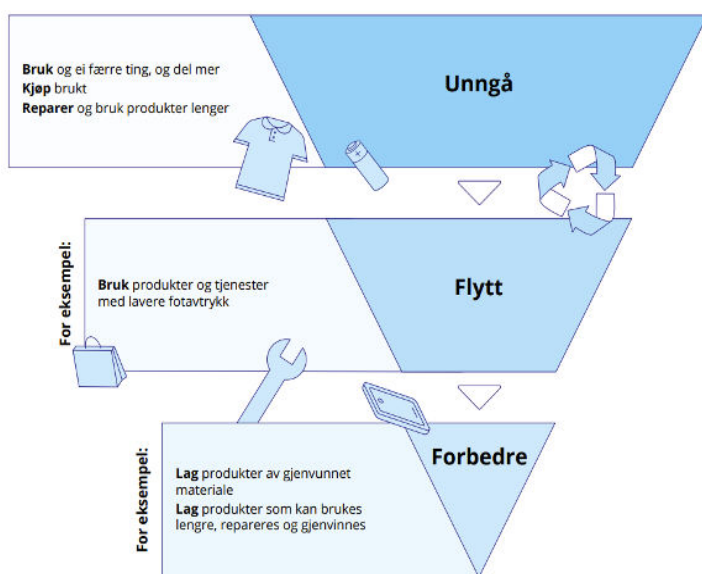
**Bruk** og ei færre ting, og del mer
**Kjøp** brukt
**Reparer** og bruk produkter lenger

Unngå

For eksempel:

**Bruk** produkter og tjenester med lavere fotavtrykk

Flytt

For eksempel:

**Lag** produkter av gjenvunnet materiale
**Lag** produkter som kan brukes lengre, repareres og gjenvinnes

Forbedre